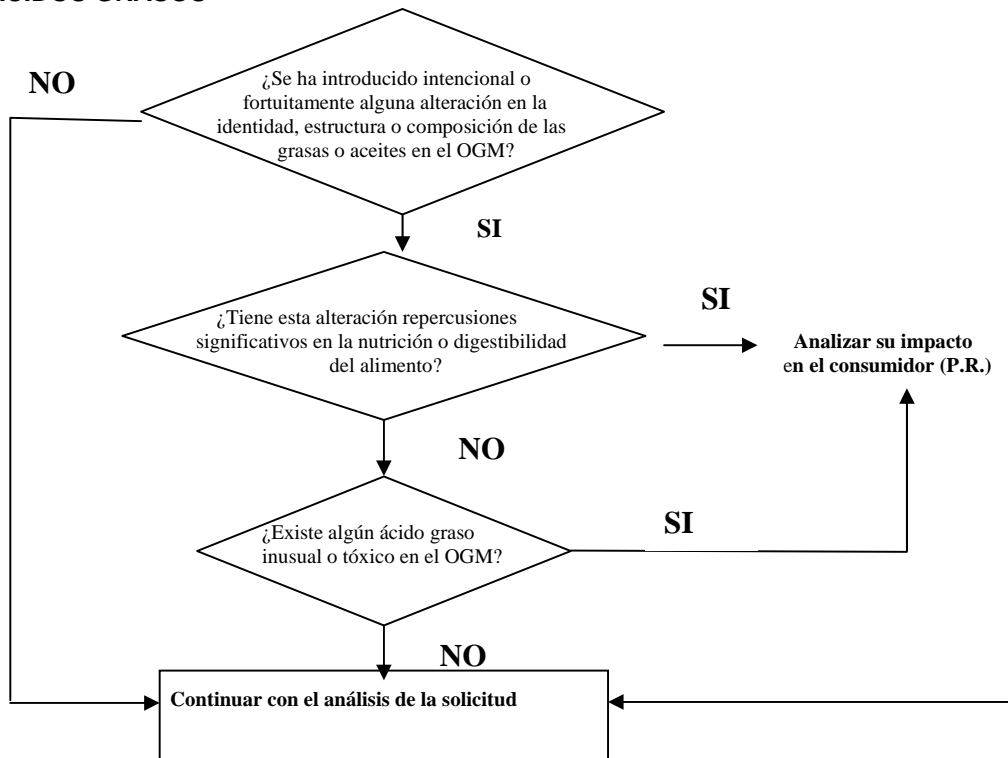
ÁCIDOS GRASOS

NO

¿Se ha introducido intencional o fortuitamente alguna alteración en la identidad, estructura o composición de las grasas o aceites en el OGM?

SI

¿Tiene esta alteración repercusiones significativos en la nutrición o digestibilidad del alimento?

SI

Analizar su impacto en el consumidor (P.R.)

NO

¿Existe algún ácido graso inusual o tóxico en el OGM?

SI

NO

Continuar con el análisis de la solicitud